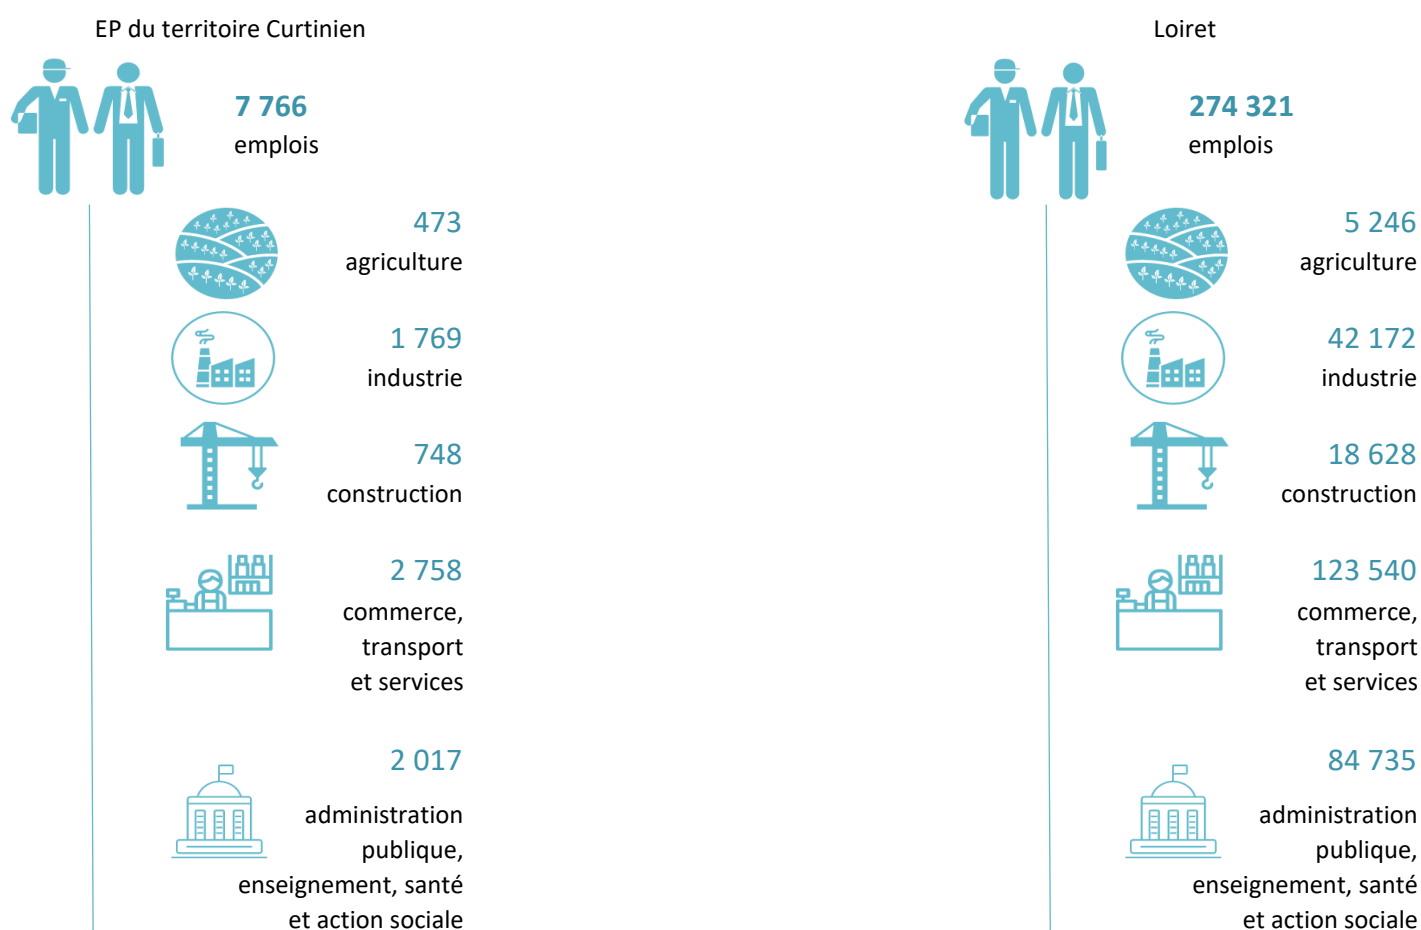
EP du territoire Curtinien

7 766
emplois

473
agriculture

1 769
industrie

748
construction

2 758
commerce, transport et services

2 017
administration publique, enseignement, santé et action sociale

Loiret

274 321
emplois

5 246
agriculture

42 172
industrie

18 628
construction

123 540
commerce, transport et services

84 735
administration publique, enseignement, santé et action sociale